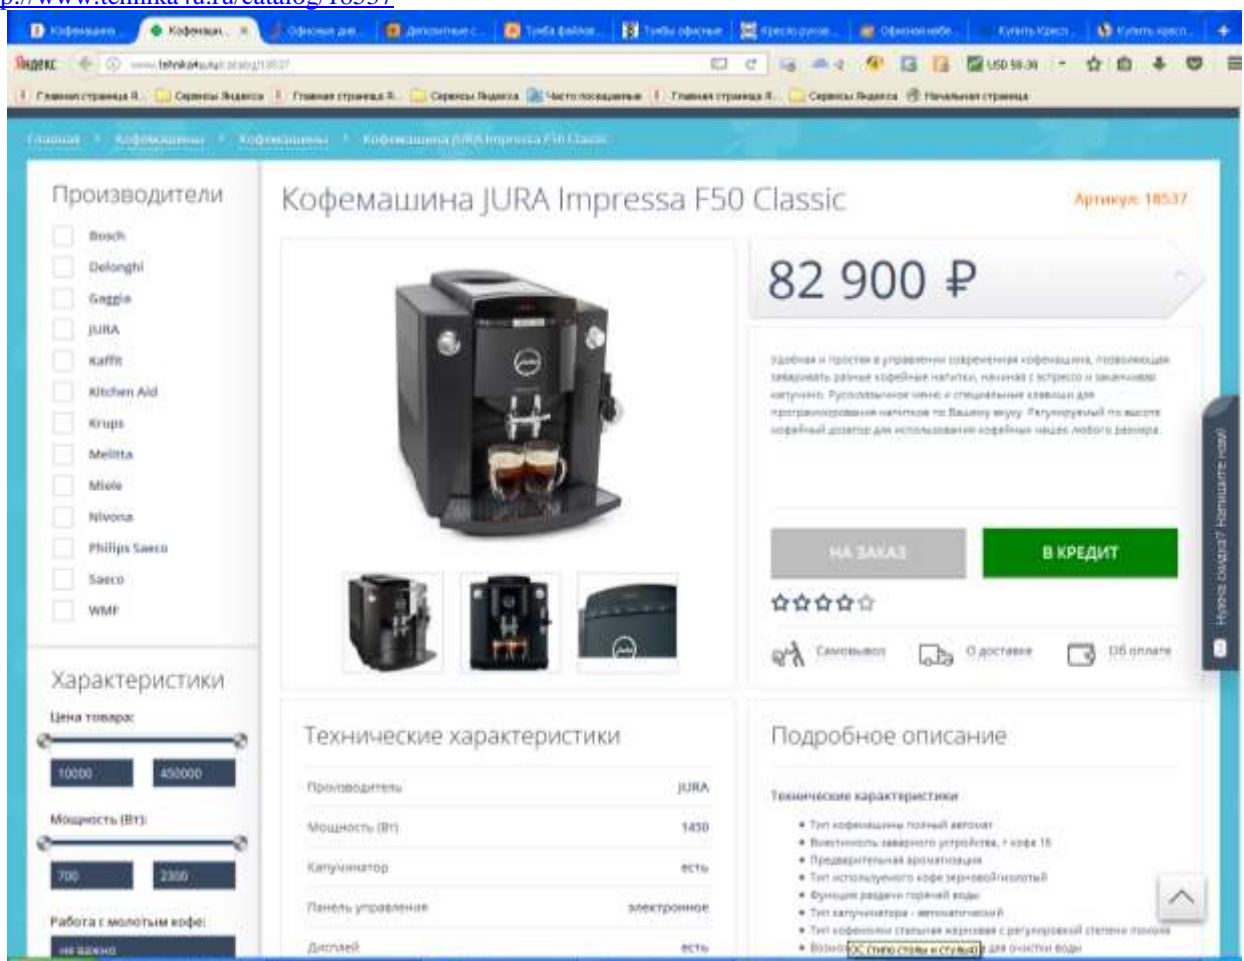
p://www.tehnika-vl.ru/catalog/18537

Главная › Кофемашины › Кофемашины › Кофемашина JURA Impressa F50 Classic

Производители

Bosch
Delonghi
Gaggia
JURA
Kaffit
Kitchen Aid
Krups
Melitta
Miele
Nivona
Philips Saeco
Saeco
WMF

Характеристики

Цена товара:

10000
450000

Мощность (Вт):

700
2300

Работа с молотым кофе:

не важно

Кофемашина JURA Impressa F50 Classic

Артикул: 18537

82 900 ₽

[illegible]

НА ЗАКАЗ

В КРЕДИТ

Самовывоз
О доставке
Об оплате

Нужна скидка? Напишите нам!

Технические характеристики

| Производитель | JURA |
|---|---|
| Мощность (Вт) | 1450 |
| Капучинатор | есть |
| Панель управления | электронное |
| Дисплей | есть |

Подробное описание

Технические характеристики

• Тип кофемашины: полный автомат
• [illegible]
• Предварительная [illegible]
• Тип используемого кофе: зерновой/молотый
• Функция раздачи горячей воды
• Тип капучинатора - автоматический
• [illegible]
• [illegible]